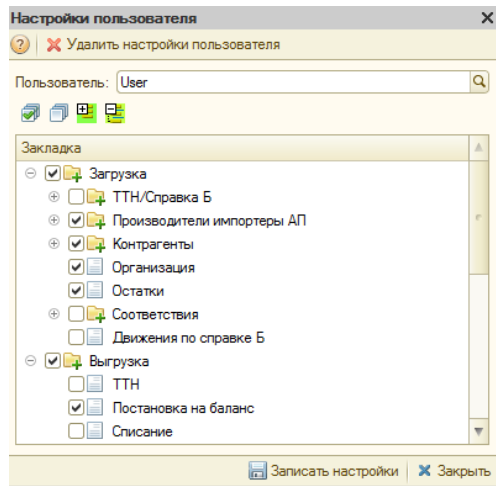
Настройки пользователя

? Удалить настройки пользователя

Пользователь: User

Закладка

Загрузка

ТТН/Справка Б

Производители импортеры АП

Контрагенты

Организация

Остатки

Соответствия

Движения по справке Б

Выгрузка

ТТН

Постановка на баланс

Списание

Записать настройки | Закрыть